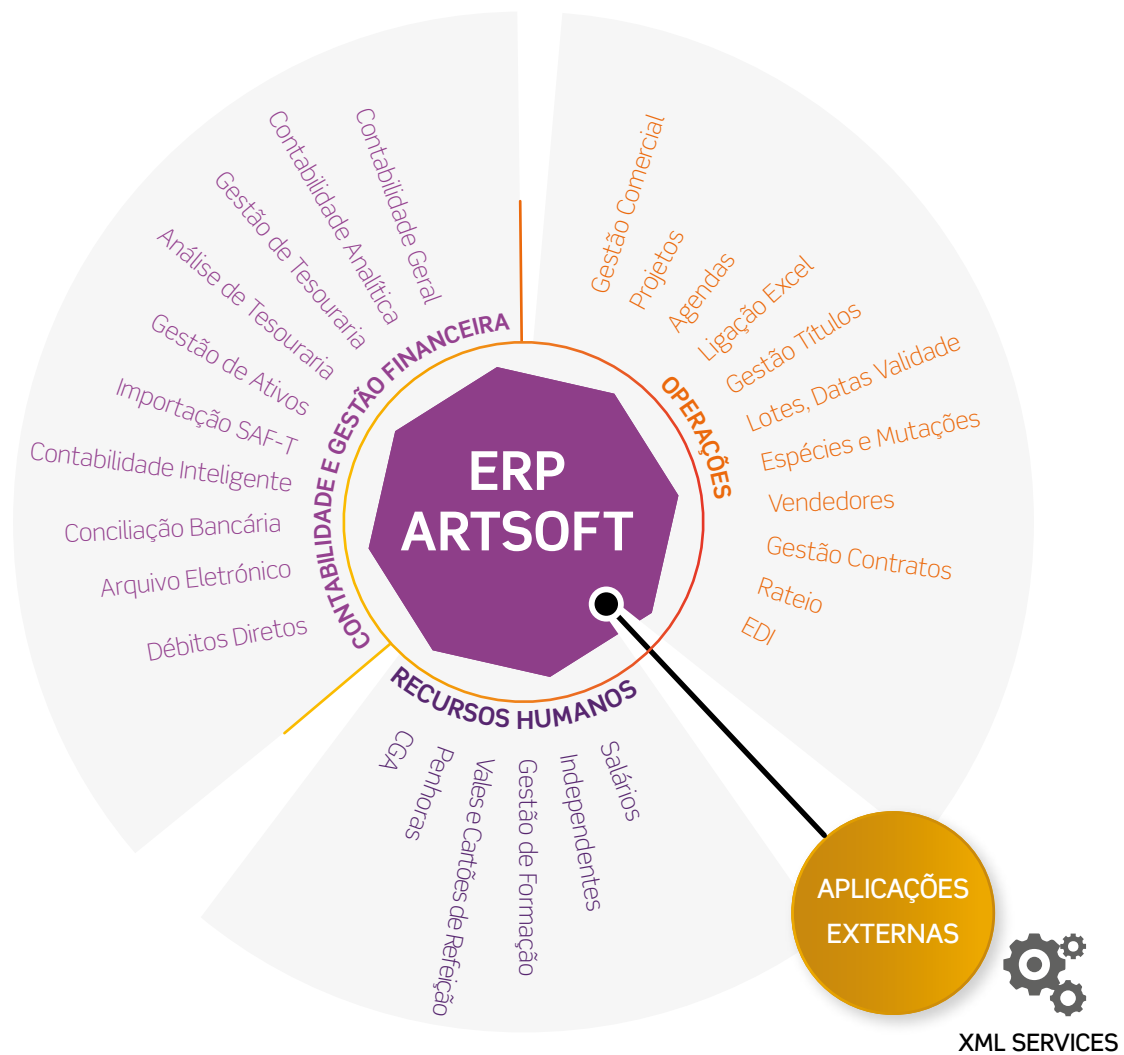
ERP
ARTSOFT

CONTABILIDADE E GESTÃO FINANCEIRA

Contabilidade Geral
Contabilidade Analítica
Gestão de Tesouraria
Análise de Tesouraria
Gestão de Ativos
Importação SAF-T
Contabilidade Inteligente
Conciliação Bancária
Arquivo Eletrónico
Débitos Diretos

OPERAÇÕES

Gestão Comercial
Projetos
Agendas
Ligação Excel
Gestão Títulos
Lotes, Datas Validade
Espécies e Mutações
Vendedores
Gestão Contratos
Rateio
EDI

RECURSOS HUMANOS

Salários
Independentes
Gestão de Formação
Vales e Cartões de Refeição
Penhoras
CGA

APLICAÇÕES EXTERNAS

XML SERVICES